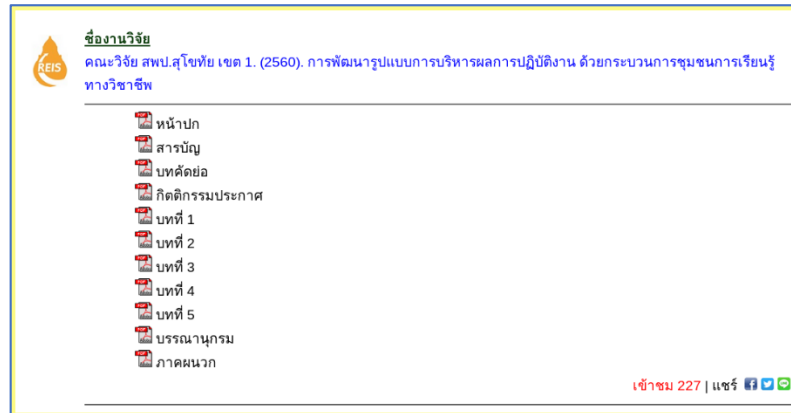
REIS

ชื่องานวิจัย
คณะวิจัย สพป.สุโขทัย เขต 1. (2560). การพัฒนารูปแบบการบริหารผลการปฏิบัติงาน ด้วยกระบวนการชุมชนการเรียนรู้ทางวิชาชีพ

หน้าปก
สารบัญ
บทคัดย่อ
กิตติกรรมประกาศ
บทที่ 1
บทที่ 2
บทที่ 3
บทที่ 4
บทที่ 5
บรรณานุกรม
ภาคผนวก

เข้าชม 227 | แชร์